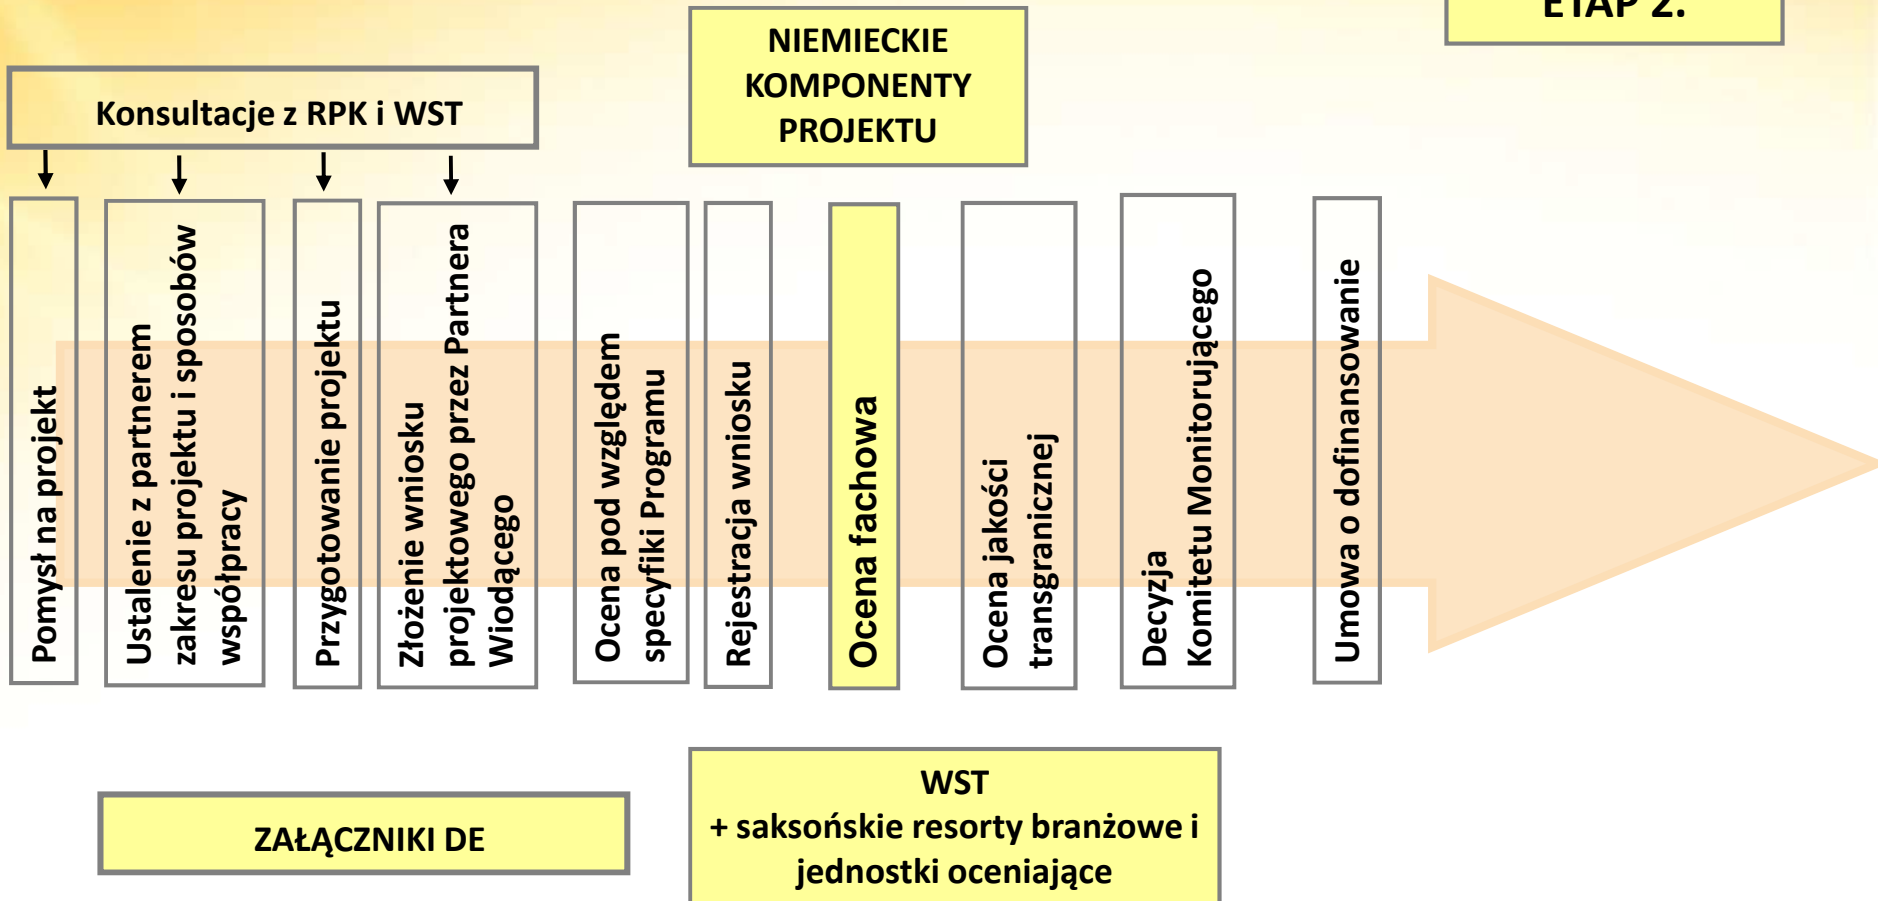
ETAP 2.

NIEMIECKIE KOMPONENTY PROJEKTU

Konsultacje z RPK i WST

Pomysł na projekt

Ustalenie z partnerem zakresu projektu i sposobów współpracy

Przygotowanie projektu

Złożenie wniosku projektowego przez Partnera Wiodącego

Ocena pod względem specyfiki Programu

Rejestracja wniosku

Ocena fachowa

Ocena jakości transgranicznej

Decyzja Komitetu Monitorującego

Umowa o dofinansowanie

ZAŁĄCZNIKI DE

WST
+ saksońskie resorty branżowe i jednostki oceniające